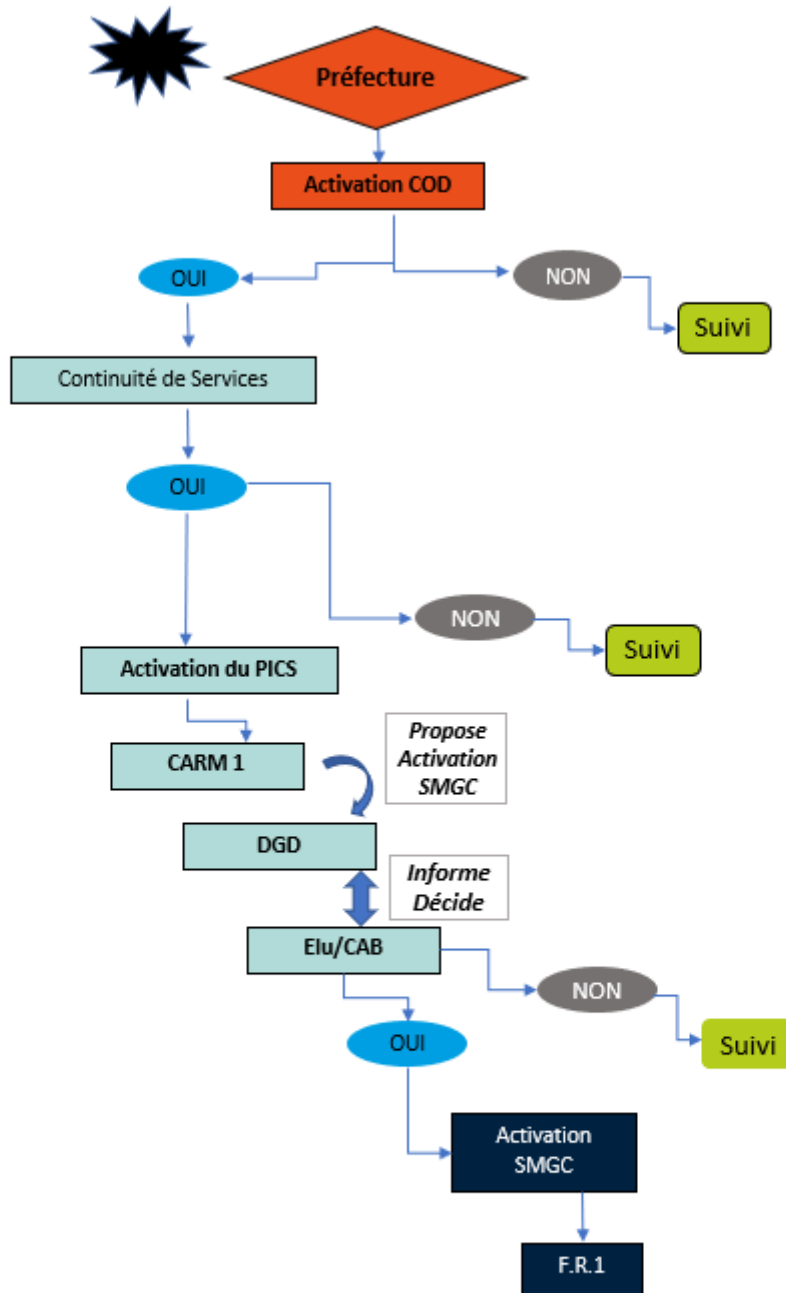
Préfecture

Activation COD

OUI

NON

Suivi

Continuité de Services

OUI

NON

Suivi

Activation du PICS

CARM 1

Propose Activation SMGC

DGD

Informe Décide

Elu/CAB

NON

Suivi

OUI

Activation SMGC

F.R.1